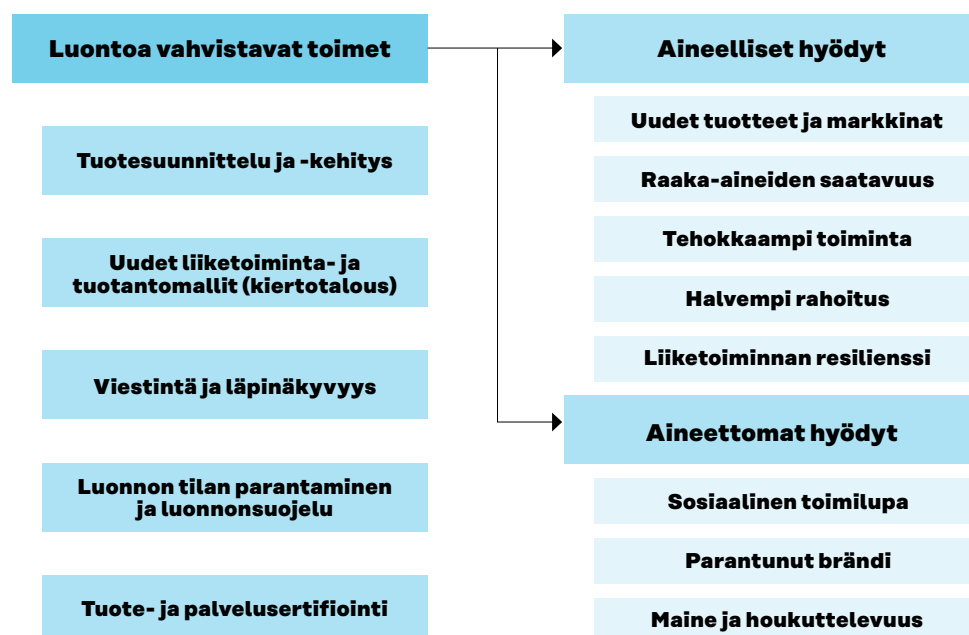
Luontoa vahvistavat toimet

Tuotesuunnittelu ja -kehitys

Uudet liiketoiminta- ja tuotantomallit (kiertotalous)

Viestintä ja läpinäkyvyys

Luonnon tilan parantaminen ja luonnonsuojelu

Tuote- ja palvelusertifiointi

Aineelliset hyödyt

Uudet tuotteet ja markkinat

Raaka-aineiden saatavuus

Tehokkaampi toiminta

Halvempi rahoitus

Liiketoiminnan resilienssi

Aineettomat hyödyt

Sosiaalinen toimilupa

Parantunut brändi

Maine ja houkuttelevuus